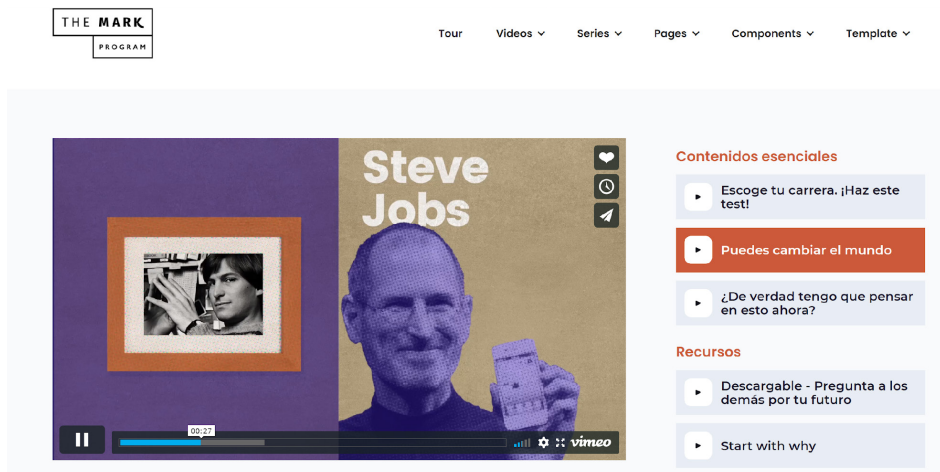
THE MARK
PROGRAM

Tour
Videos
Series
Pages
Components
Template

Steve Jobs

00:27

vimeo

Contenidos esenciales

Escoge tu carrera. ¡Haz este test!

Puedes cambiar el mundo

¿De verdad tengo que pensar en esto ahora?

Recursos

Descargable - Pregunta a los demás por tu futuro

Start with why